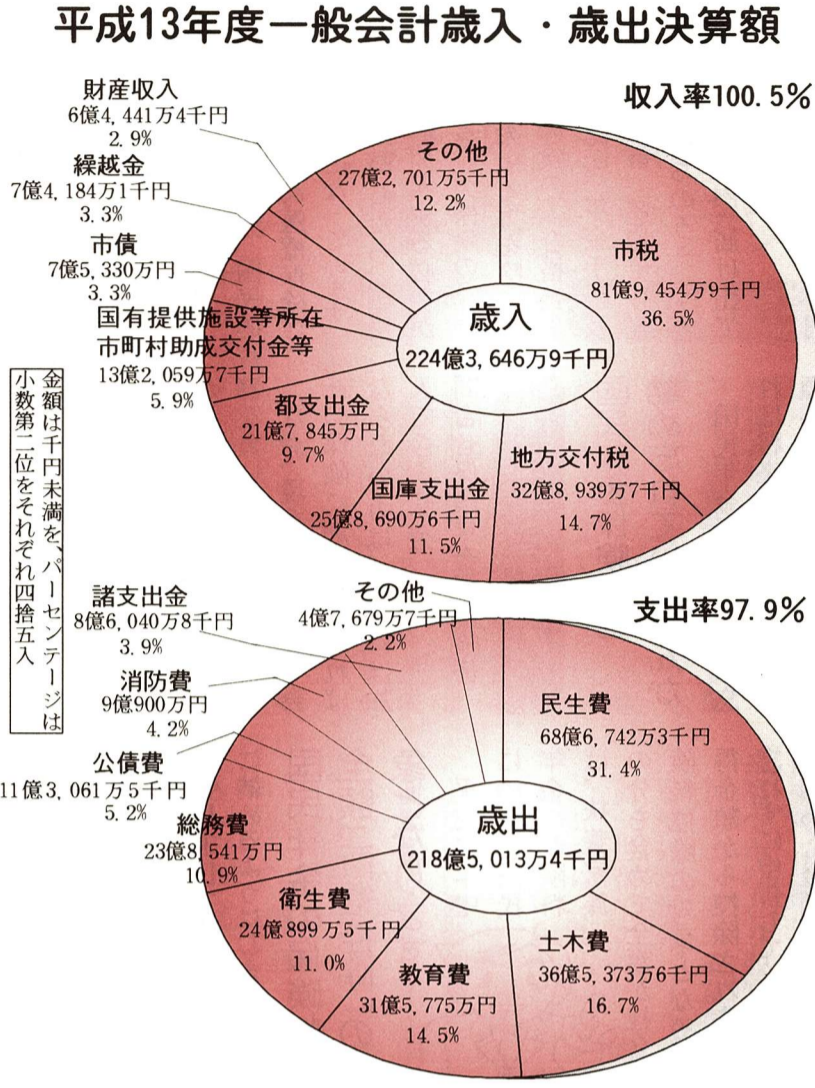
平成13年度一般会計歳入・歳出決算額

収入率100.5%

財産収入
6億4,441万4千円
2.9%

繰越金
7億4,184万1千円
3.3%

市債
7億5,330万円
3.3%

国有提供施設等所在市町村助成交付金等
13億2,059万7千円
5.9%

その他
27億2,701万5千円
12.2%

市税
81億9,454万9千円
36.5%

歳入
224億3,646万9千円

都支出金
21億7,845万円
9.7%

国庫支出金
25億8,690万6千円
11.5%

地方交付税
32億8,939万7千円
14.7%

金額は千円未満を、パーセンテージは小数第二位をそれぞれ四捨五入

支出率97.9%

諸支出金
8億6,040万8千円
3.9%

その他
4億7,679万7千円
2.2%

消防費
9億900万円
4.2%

公債費
11億3,061万5千円
5.2%

総務費
23億8,541万円
10.9%

民生費
68億6,742万3千円
31.4%

歳出
218億5,013万4千円

衛生費
24億899万5千円
11.0%

教育費
31億5,775万円
14.5%

土木費
36億5,373万6千円
16.7%